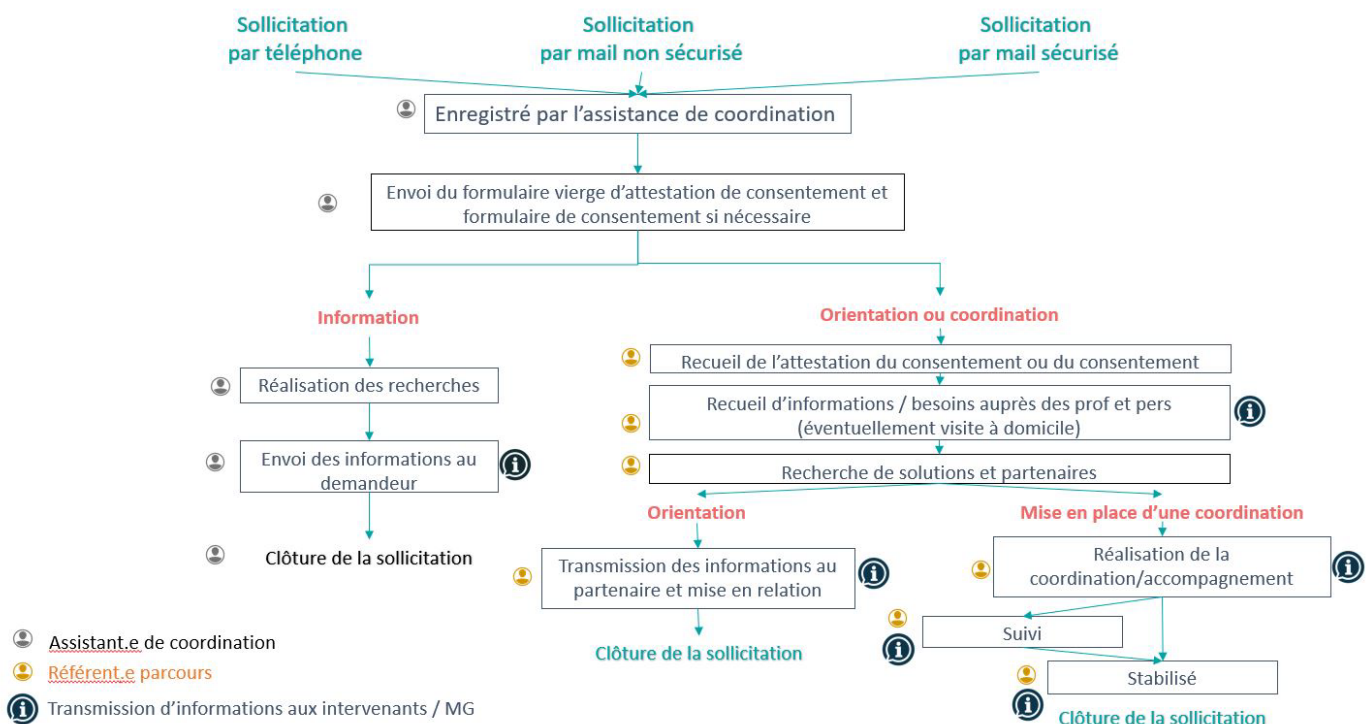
Sollicitation par téléphone

Sollicitation par mail non sécurisé

Sollicitation par mail sécurisé

Enregistré par l'assistance de coordination

Envoi du formulaire vierge d'attestation de consentement et formulaire de consentement si nécessaire

Information

Réalisation des recherches

Envoi des informations au demandeur

Clôture de la sollicitation

Orientation ou coordination

Recueil de l'attestation du consentement ou du consentement

Recueil d'informations / besoins auprès des prof et pers (éventuellement visite à domicile)

Recherche de solutions et partenaires

Orientation

Transmission des informations au partenaire et mise en relation

Clôture de la sollicitation

Mise en place d'une coordination

Réalisation de la coordination/accompagnement

Suivi

Stabilisé

Clôture de la sollicitation

Assistant.e de coordination

Référent.e parcours

Transmission d'informations aux intervenants / MG